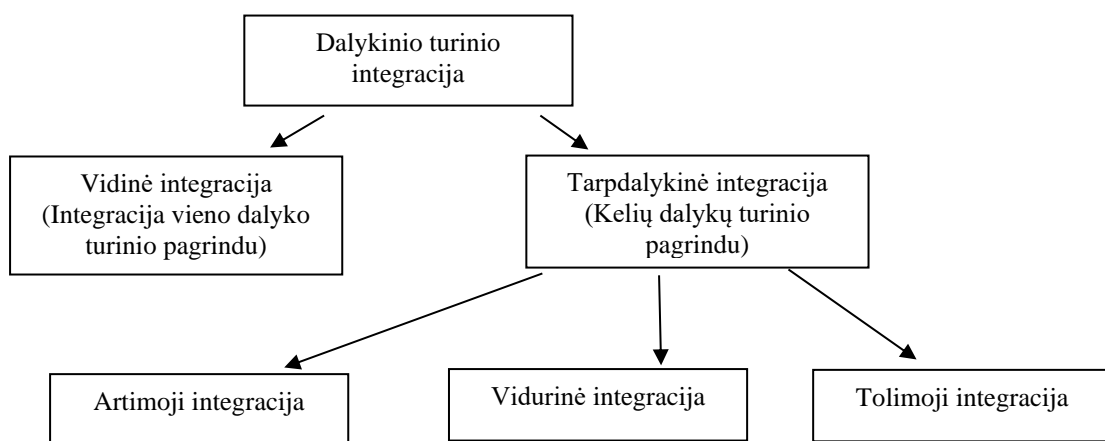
Dalykinio turinio integracija

Vidinė integracija (Integracija vieno dalyko turinio pagrindu)

Tarpdalykinė integracija (Kelių dalykų turinio pagrindu)

Artimoji integracija

Vidurinė integracija

Tolimoji integracija